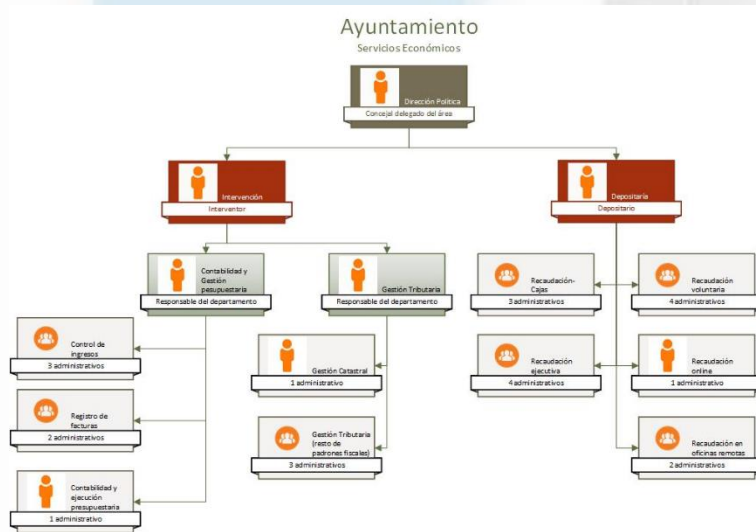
Ayuntamiento
Servicios Económicos

Dirección Política
Concejal delegado del área

Intervención
Interventor

Depositaría
Depositario

Contabilidad y Gestión presupuestaria
Responsable del departamento

Gestión Tributaria
Responsable del departamento

Recaudación-Cajas
3 administrativos

Recaudación voluntaria
4 administrativos

Control de ingresos
3 administrativos

Gestión Catastral
1 administrativo

Recaudación ejecutiva
4 administrativos

Recaudación online
1 administrativo

Registro de facturas
2 administrativos

Gestión Tributaria (resto de padrones fiscales)
3 administrativos

Recaudación en oficinas remotas
2 administrativos

Contabilidad y ejecución presupuestaria
1 administrativo